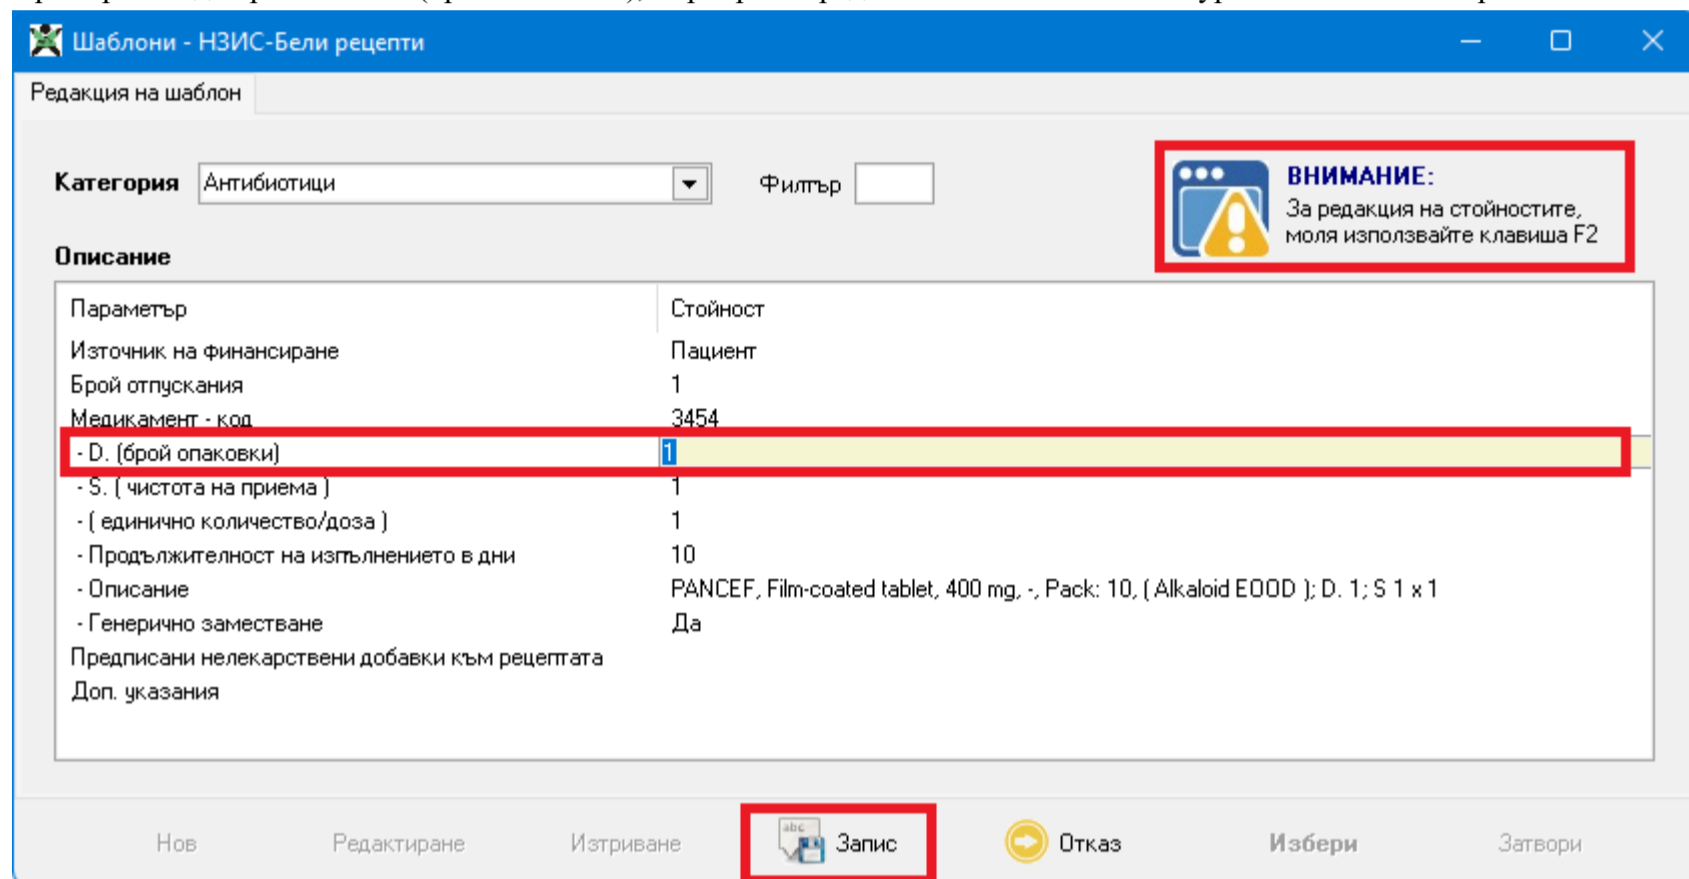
Шаблони - НЗИС-Бели рецепти

Редакция на шаблон

Категория Антибиотици

Филтър

ВНИМАНИЕ:
За редакция на стойностите, моля използвайте клавиша F2

Описание

| Параметър | Стойност |
|---|---|
| Източник на финансиране | Пациент |
| Брой отпускания | 1 |
| Медикамент - код | 3454 |
| - D. (брой опаковки) | 1 |
| - S. ( чистота на приема ) | 1 |
| - ( единично количество/доза ) | 1 |
| - Продължителност на изпълнението в дни | 10 |
| - Описание | PANCEF, Film-coated tablet, 400 mg, -, Pack: 10, ( Alkaloid EOOD ); D. 1; S 1 x 1 |
| - Генерично заместване | Да |
| Предписани нелекарствени добавки към рецептата | |
| Доп. указания | |

Нов Редактиране Изтриване abc Запис Отказ Избери Затвори